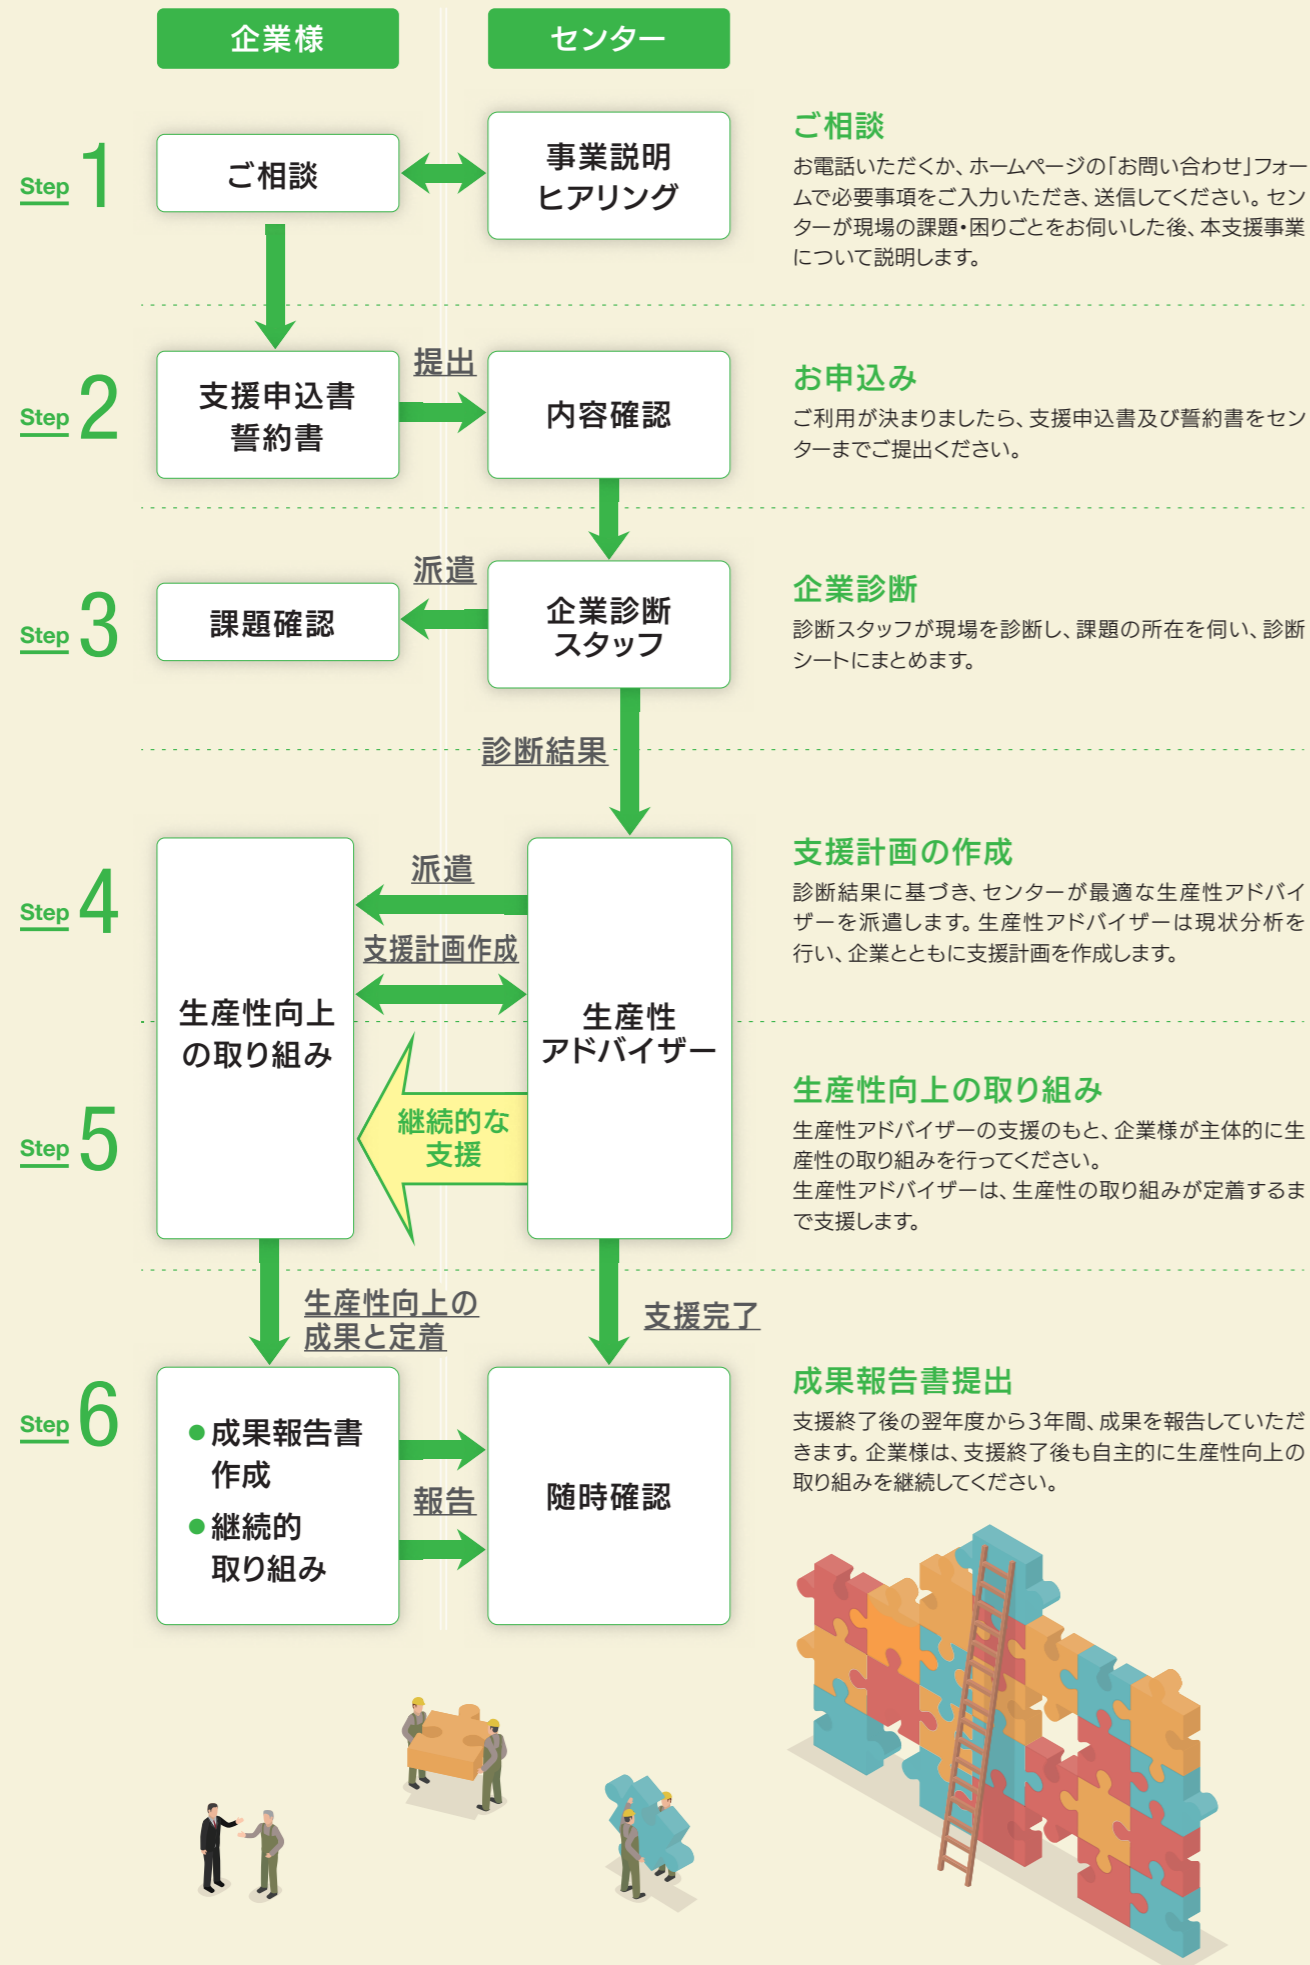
企業様

センター

Step 1

ご相談

事業説明
ヒアリング

ご相談
お電話いただくか、ホームページの「お問い合わせ」フォームで必要事項をご入力いただき、送信してください。センターが現場の課題・困りごとをお伺いした後、本支援事業について説明します。

Step 2

支援申込書
誓約書

提出

内容確認

お申込み
ご利用が決まりましたら、支援申込書及び誓約書をセンターまでご提出ください。

Step 3

派遣

課題確認

企業診断
スタッフ

企業診断
診断スタッフが現場を診断し、課題の所在を伺い、診断シートにまとめます。

診断結果

Step 4

派遣

支援計画作成

生産性向上
の取り組み

生産性
アドバイザー

支援計画の作成
診断結果に基づき、センターが最適な生産性アドバイザーを派遣します。生産性アドバイザーは現状分析を行い、企業とともに支援計画を作成します。

Step 5

継続的な
支援

生産性向上の取り組み
生産性アドバイザーの支援のもと、企業様が主体的に生産性の取り組みを行ってください。
生産性アドバイザーは、生産性の取り組みが定着するまで支援します。

生産性向上の
成果と定着

支援完了

Step 6

●成果報告書
作成
●継続的
取り組み

報告

随時確認

成果報告書提出
支援終了後の翌年度から3年間、成果を報告していただきます。企業様は、支援終了後も自主的に生産性向上の取り組みを継続してください。